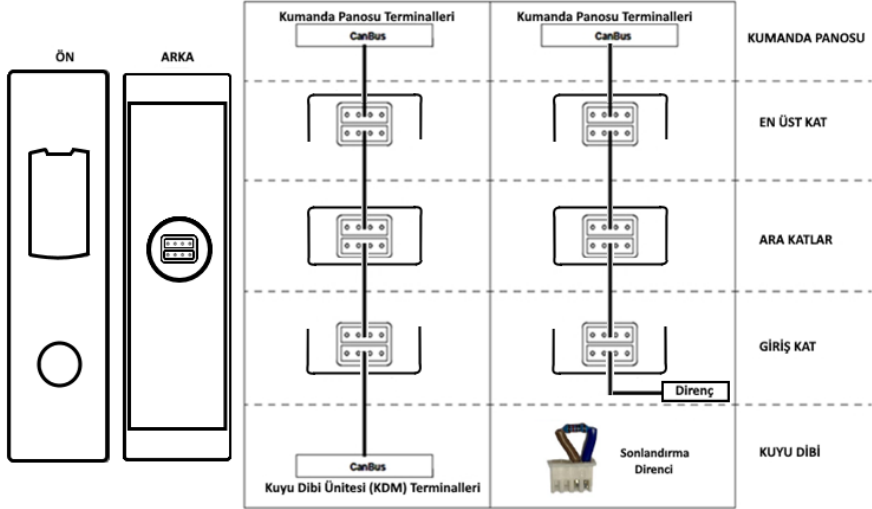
ÖN

ARKA

Kumanda Panosu Terminalleri

CanBus

CanBus

Kuyu Dibi Ünitesi (KDM) Terminalleri

Kumanda Panosu Terminalleri

CanBus

Direnç

Sonlandırma Direnci

KUMANDA PANOSU

EN ÜST KAT

ARA KATLAR

GİRİŞ KAT

KUYU DİBİ